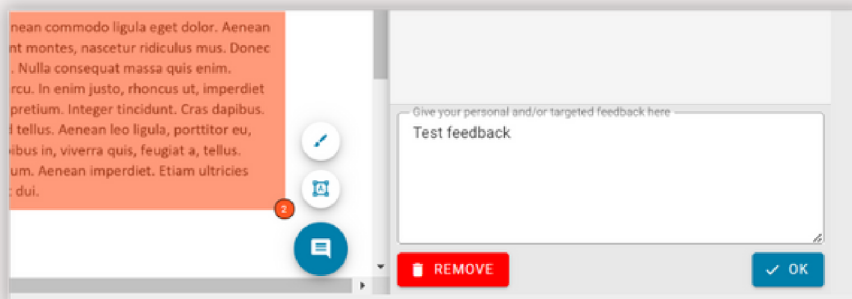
nean commodo ligula eget dolor. Aenean
nt montes, nascetur ridiculus mus. Donec
. Nulla consequat massa quis enim.
rcu. In enim justo, rhoncus ut, imperdiet
pretium. Integer tincidunt. Cras dapibus.
l tellus. Aenean leo ligula, porttitor eu,
ibus in, viverra quis, feugiat a, tellus.
um. Aenean imperdiet. Etiam ultricies
dui.

2

Give your personal and/or targeted feedback here

Test feedback

REMOVE

OK